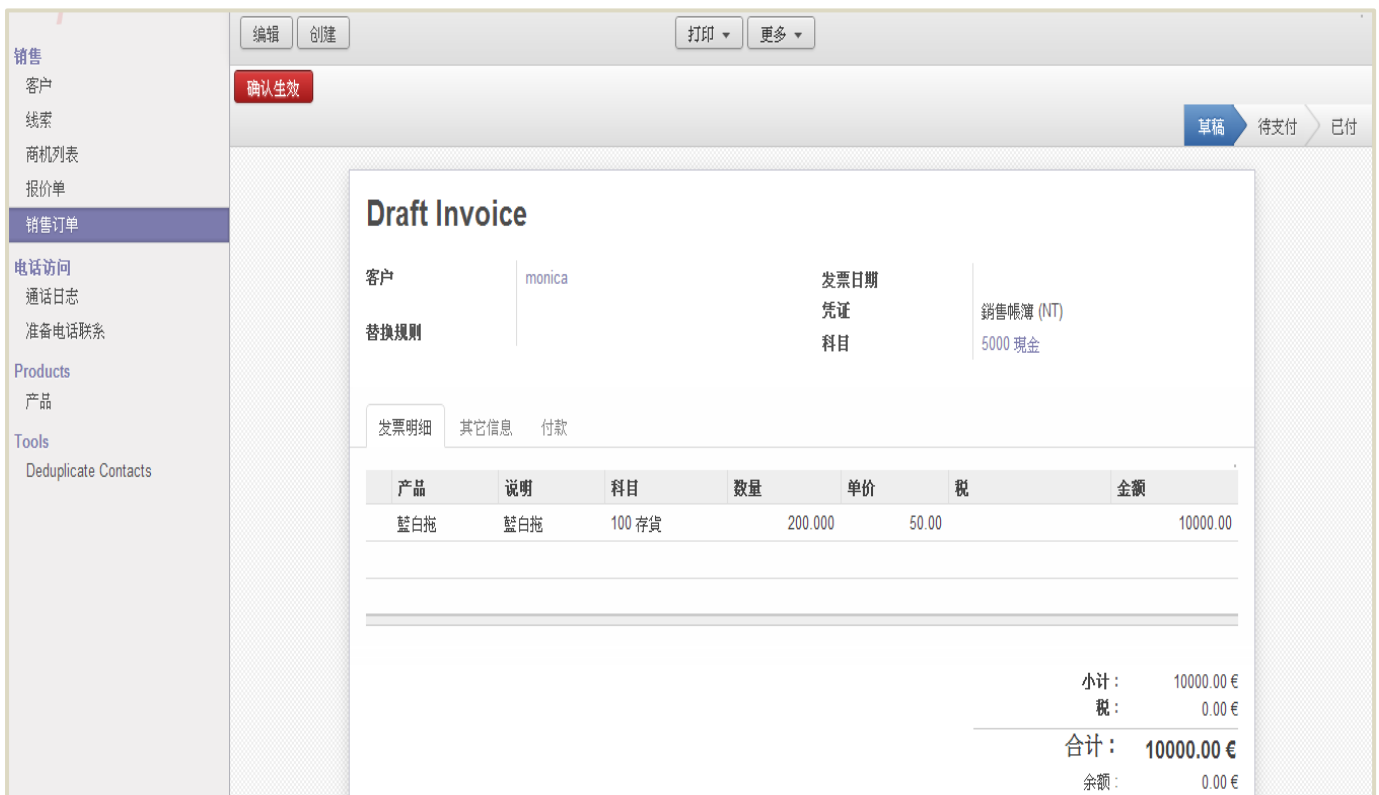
销售
客户
线索
商机列表
报价单
销售订单
电话访问
通话日志
准备电话联系
Products
产品
Tools
Deduplicate Contacts

编辑 创建
打印 ▾ 更多 ▾
确认生效
草稿 待支付 已付

Draft Invoice

客户 monica
替换规则
发票日期
凭证 銷售帳簿 (NT)
科目 5000 現金

发票明细 其它信息 付款

| 产品 | 说明 | 科目 | 数量 | 单价 | 税 | 金额 |
|---|---|---|---|---|---|---|
| 藍白拖 | 藍白拖 | 100 存貨 | 200.000 | 50.00 | | 10000.00 |

小计： 10000.00 €
税： 0.00 €
合计： 10000.00 €
余额： 0.00 €